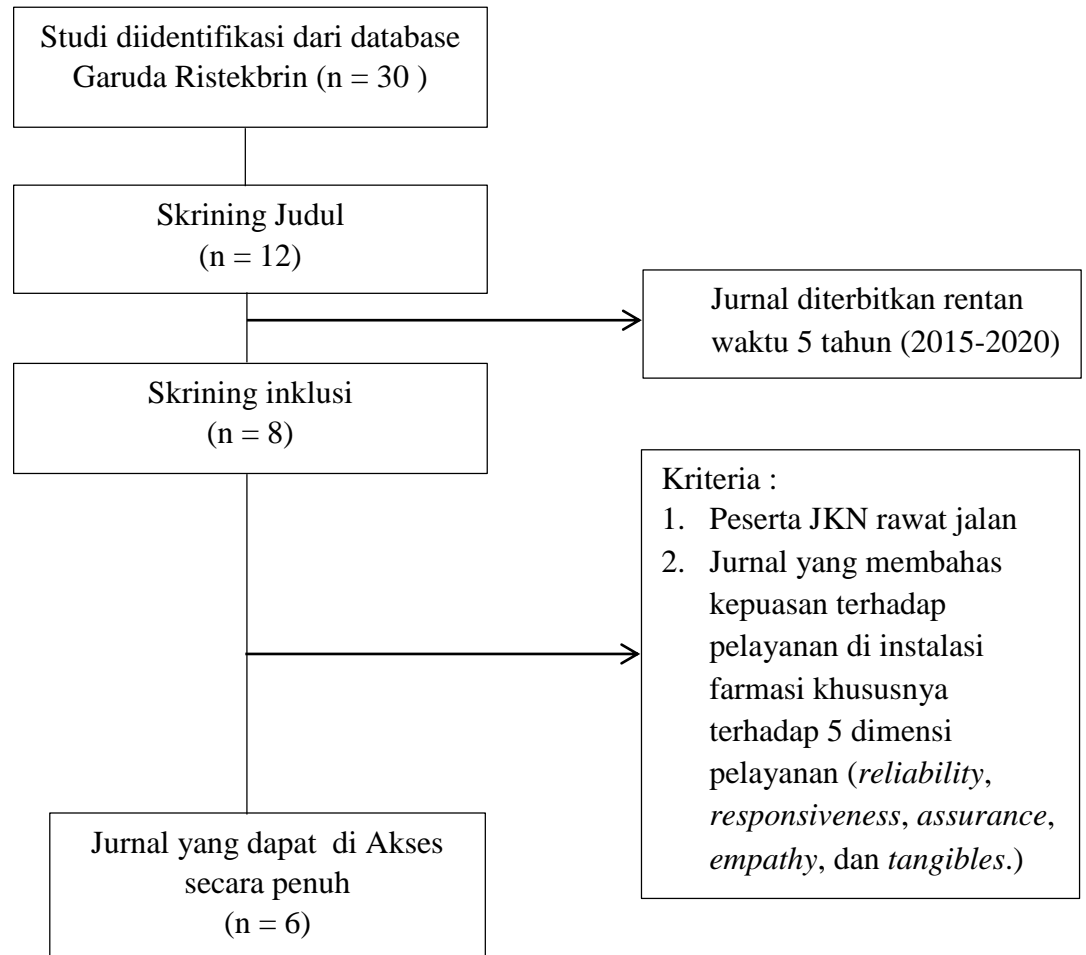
Studi diidentifikasi dari database Garuda Ristekbrin (n = 30 )

Skrining Judul
(n = 12)

Jurnal diterbitkan rentan waktu 5 tahun (2015-2020)

Skrining inklusi
(n = 8)

Kriteria :
1. Peserta JKN rawat jalan
2. Jurnal yang membahas kepuasan terhadap pelayanan di instalasi farmasi khususnya terhadap 5 dimensi pelayanan (reliability, responsiveness, assurance, empathy, dan tangibles.)

Jurnal yang dapat di Akses secara penuh
(n = 6)